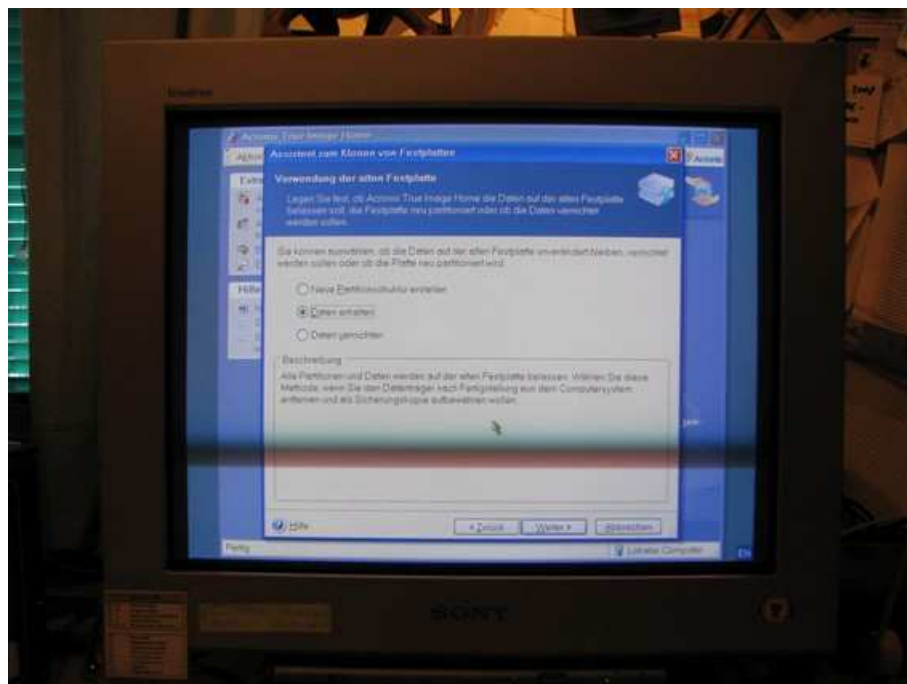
Acronis True Image Home

Assistent zum Klonen von Festplatten

Verwendung der alten Festplatte

Legen Sie fest, ob Acronis True Image Home die Daten auf der alten Festplatte belassen soll, die Festplatte neu partitioniert oder ob die Daten vernichtet werden sollen.

Sie können auswählen, ob die Daten auf der alten Festplatte unverändert bleiben, vernichtet werden sollen oder ob die Platte neu partitioniert wird.

Neue Partitionsstruktur erstellen

Daten erhalten

Daten vernichten

Beschreibung

Alle Partitionen und Daten werden auf der alten Festplatte belassen. Wählen Sie diese Methode, wenn Sie den Datenträger nach Fertigstellung aus dem Computersystem entfernen und als Sicherungskopie aufbewahren wollen.

Hilfe

< Zurück Weiter > Abbrechen

Fertig

Lokaler Computer

SONY